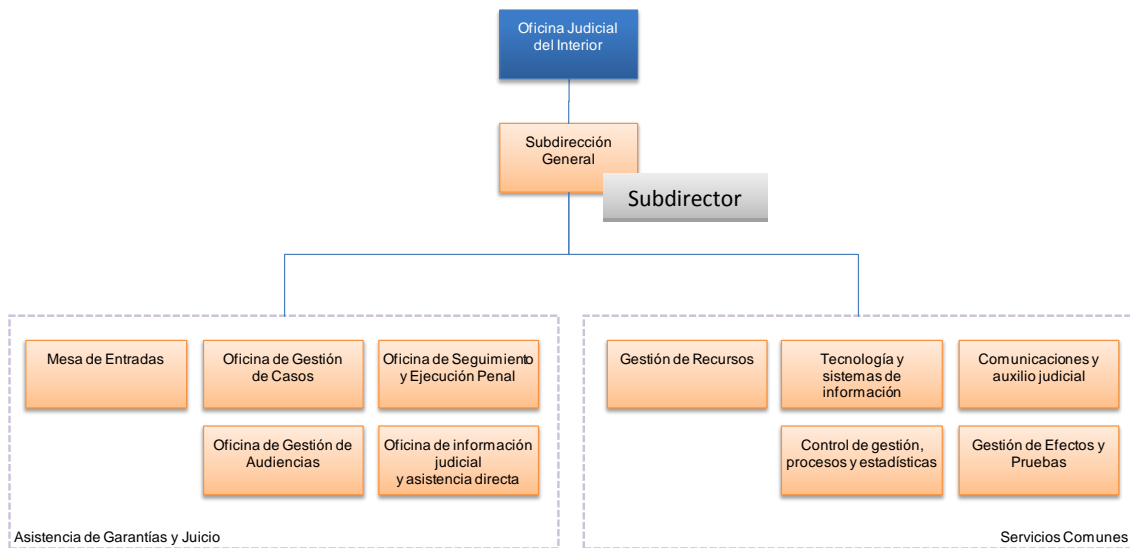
Oficina Judicial del Interior

Subdirección General

Subdirector

Mesa de Entradas

Oficina de Gestión de Casos

Oficina de Seguimiento y Ejecución Penal

Oficina de Gestión de Audiencias

Oficina de información judicial y asistencia directa

Asistencia de Garantías y Juicio

Gestión de Recursos

Tecnología y sistemas de información

Comunicaciones y auxilio judicial

Control de gestión, procesos y estadísticas

Gestión de Efectos y Pruebas

Servicios Comunes